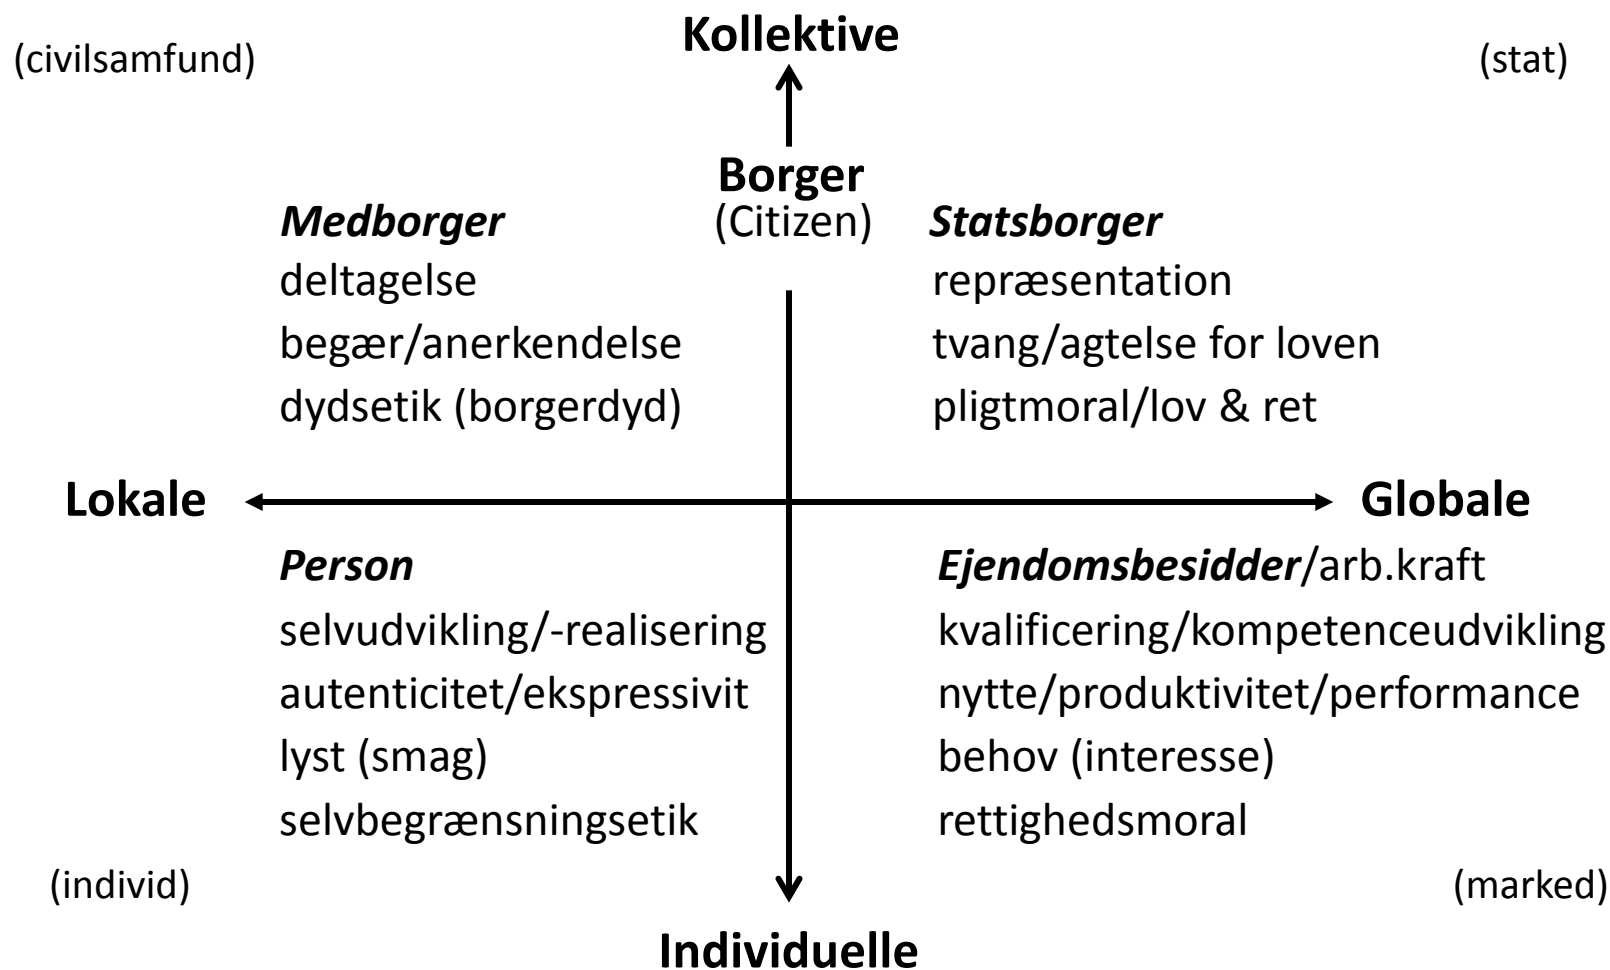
(civilsamfund)

Kollektive

(stat)

Borger
(Citizen)

Medborger
deltagelse
begær/anerkendelse
dydsetik (borgerdyd)

Statsborger
repræsentation
tvang/agtelse for loven
pligtmoral/lov & ret

Lokale

Globale

Person
selvudvikling/-realisering
autenticitet/ekspressivit
lyst (smag)
selvbegrænsningsetik

Ejendomsbesidder/arb.kraft
kvalificering/kompetenceudvikling
nytte/produktivitet/performance
behov (interesse)
rettighedsmoral

(individ)

(marked)

Individuelle